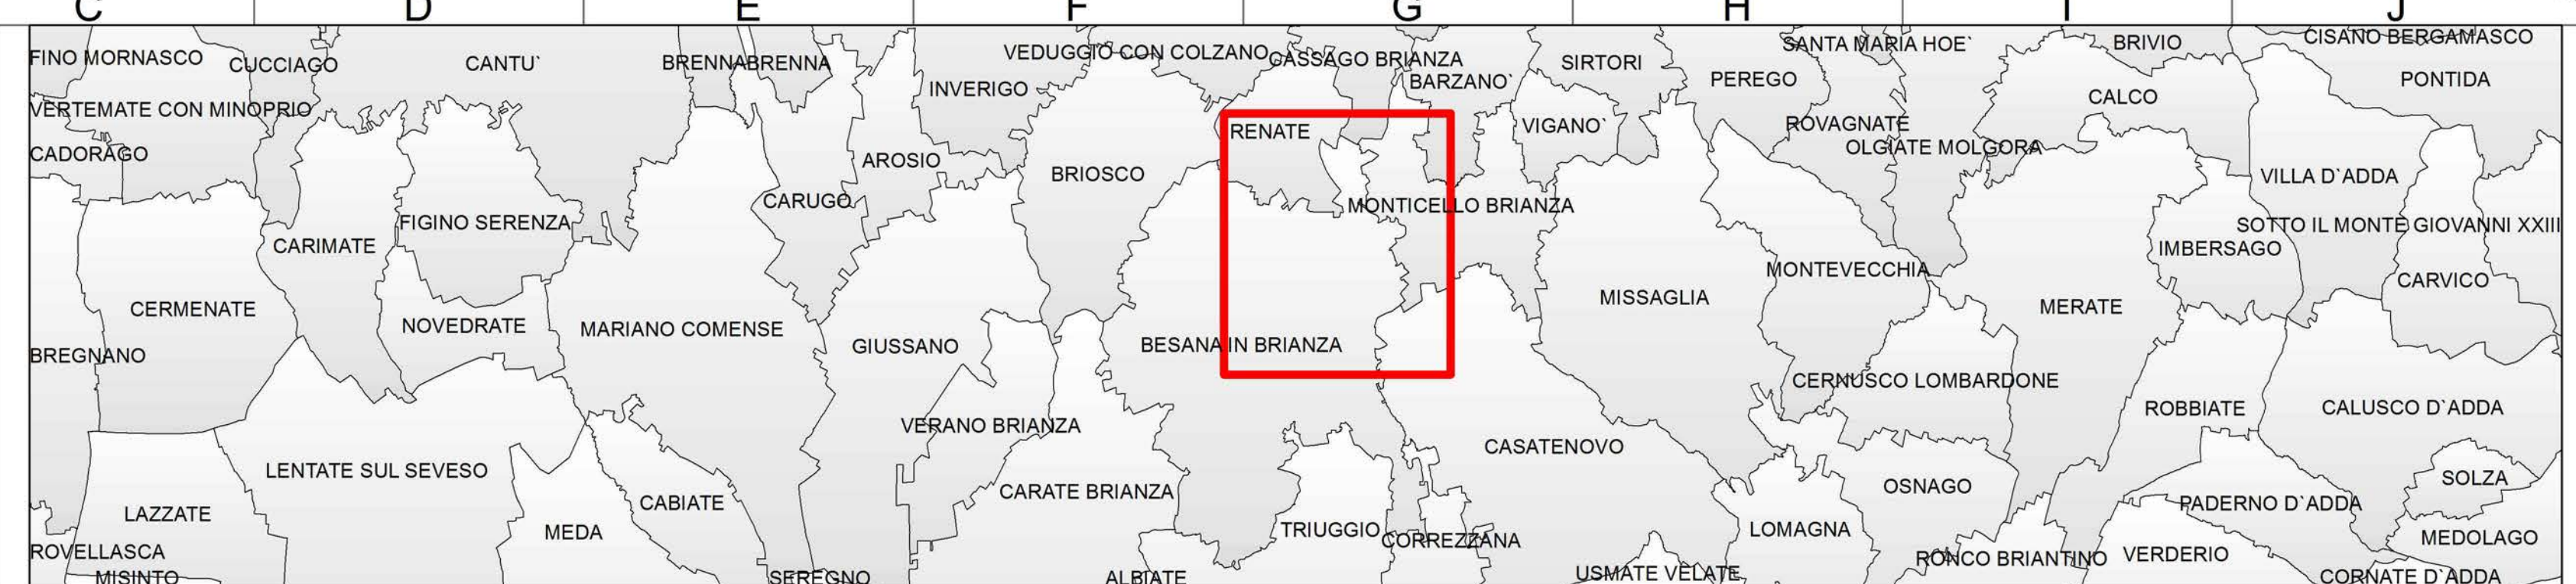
C D E F G H I J

FINO MORNASCO CUCCIAGO CANTU` BRENNA BRENNA VEDUGGIO CON COLZANO CASSAGO BRIANZA BARZANO` SIRTORI SANTA MARIA HOE` BRIVIO CISANO BERGAMASCO PONTIDA PEREGO CALCO INVERIGO VERTEMATE CON MINOPRIO RENATE VIGANO` ROVAGNATE OLGIATE MOLGORA CADORAGO AROSIO BRIOSCO VILLA D`ADDA CARUGO MONTICELLO BRIANZA FIGINO SERENZA SOTTO IL MONTE GIOVANNI XXIII CARIMATE IMBERSAGO MONTEVECCHIA CARVICO MISSAGLIA CERMENATE MERATE NOVEDRATE MARIANO COMENSE GIUSSANO BESANA IN BRIANZA BREGNANO CERNUSCO LOMBARDONE ROBBIATE CALUSCO D`ADDA VERANO BRIANZA CASATENOVO LENTATE SUL SEVESO SOLZA OSNAGO CARATE BRIANZA CABIATE PADERNO D`ADDA LAZZATE MEDOLAGO MEDA TRIUGGIO LOMAGNA CORREZZANA ROVELLASCA RONCO BRIANTINO VERDERIO MISINTO SEREGNO ALBIATE USMATE VELATE CORNATE D`ADDA